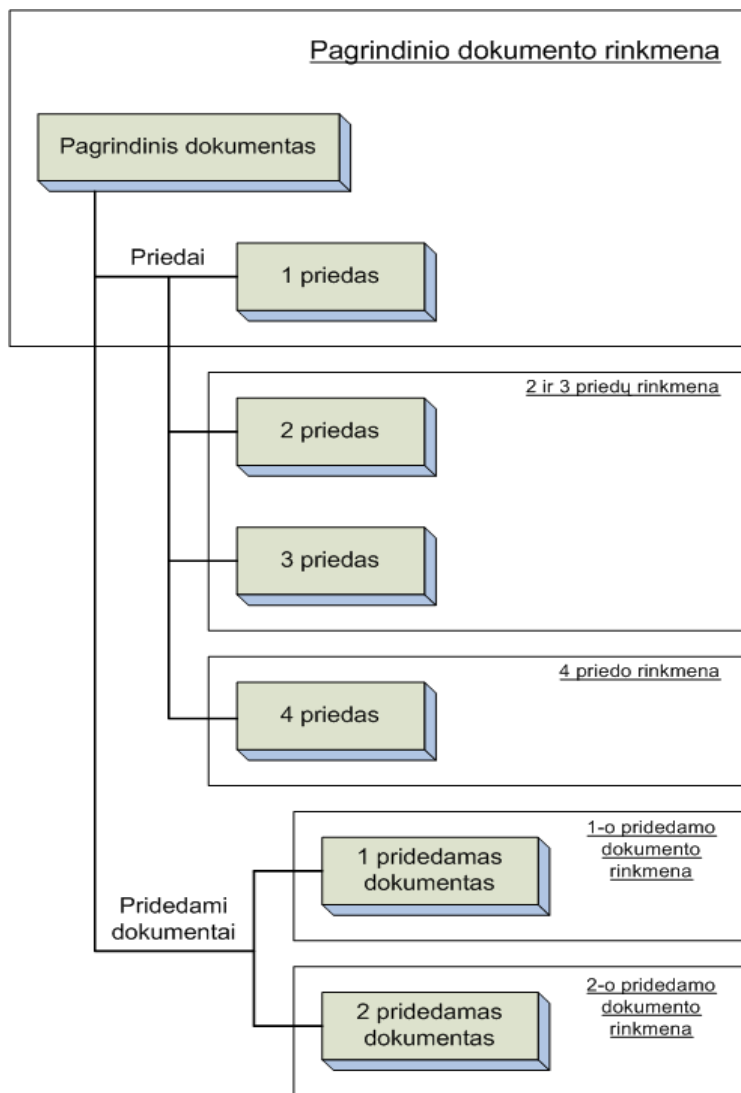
Pagrindinio dokumento rinkmena

Pagrindinis dokumentas

Priedai

1 priedas

2 ir 3 priedų rinkmena

2 priedas

3 priedas

4 priedo rinkmena

4 priedas

1-o pridedamo dokumento rinkmena

1 pridedamas dokumentas

Pridedami dokumentai

2-o pridedamo dokumento rinkmena

2 pridedamas dokumentas